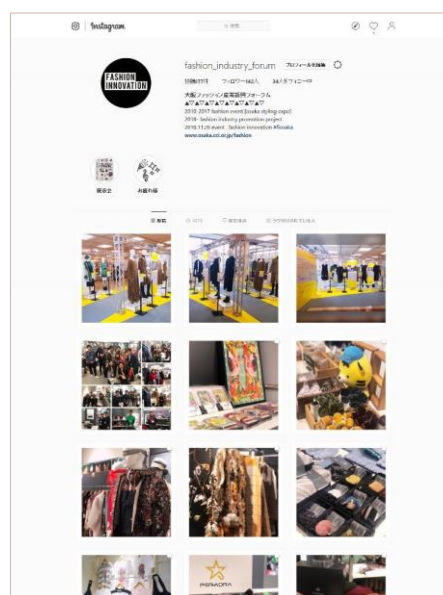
Instagram

検索

fashion_industry_forum プロフィールを編集

投稿17件 フォロワー142人 34人をフォロー中

FASHION INNOVATION

大阪ファッション産業振興フォーラム
▲▽▲▽▲▽▲▽▲▽▲▽▲▽
2016-2017 fashion event [osaka styling expo]
2018- fashion industry promotion project
2018.11.20 event : fashion innovation #fosaka
www.osaka.cci.or.jp/fashion

展示会

お買い物

投稿 IGTV 保存済み タグ付けされている人

PASMORA